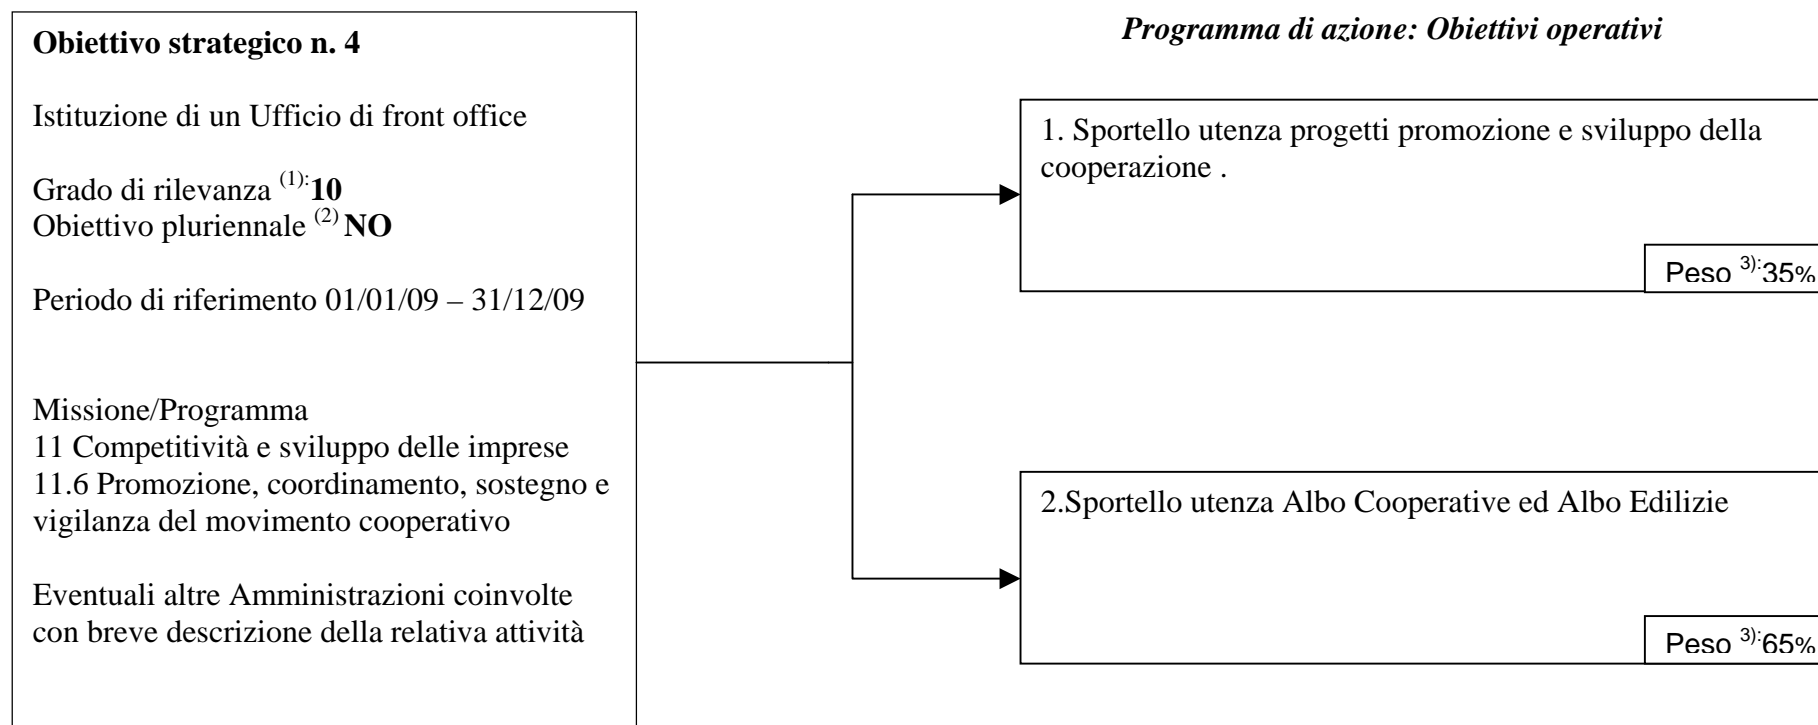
**Obiettivo strategico n. 4**

Istituzione di un Ufficio di front office

Grado di rilevanza $^{(1):}$**10**
Obiettivo pluriennale $^{(2)}$ **NO**

Periodo di riferimento 01/01/09 – 31/12/09

Missione/Programma
11 Competitività e sviluppo delle imprese
11.6 Promozione, coordinamento, sostegno e vigilanza del movimento cooperativo

Eventuali altre Amministrazioni coinvolte con breve descrizione della relativa attività

*Programma di azione: Obiettivi operativi*

1. Sportello utenza progetti promozione e sviluppo della cooperazione .

Peso $^{3):}$35%

2.Sportello utenza Albo Cooperative ed Albo Edilizie

Peso $^{3):}$65%